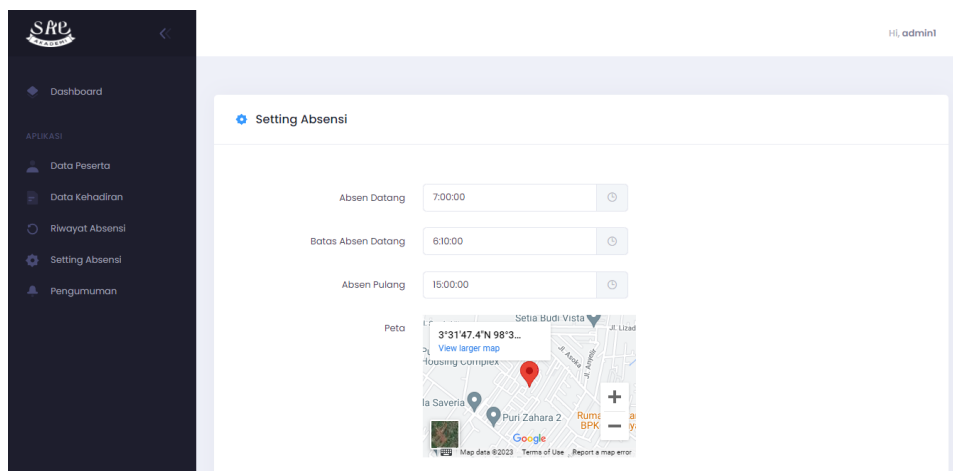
SRC ACADEMY

Hi, admin1

Dashboard

APLIKASI

Data Peserta

Data Kehadiran

Riwayat Absensi

Setting Absensi

Pengumuman

Setting Absensi

Absen Datang 7:00:00

Batas Absen Datang 6:10:00

Absen Pulang 15:00:00

Peta

3°31'47.4"N 98°3...
View larger map

Setia Budi Vista
Jl. Lizad
Housing Complex
Jl. Asoka
la Saveria
Puri Zahara 2
Ruma
BPK
Google
Map data ©2023 Terms of Use Report a map error